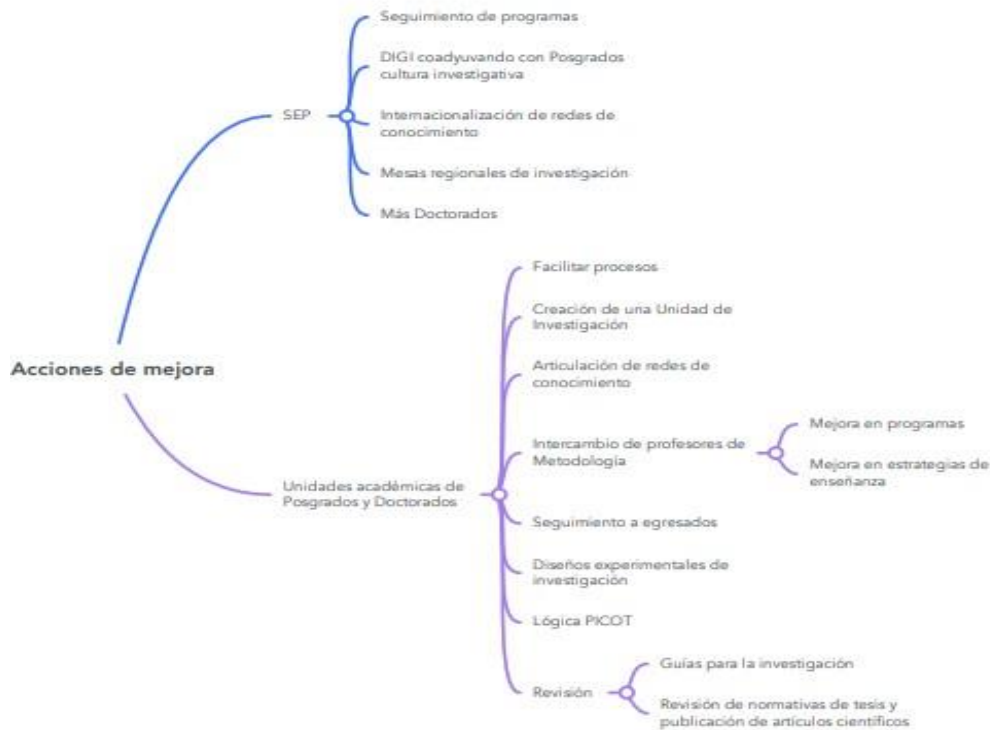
Acciones de mejora

SEP

Seguimiento de programas

DIGI coadyuvando con Posgrados cultura investigativa

Internacionalización de redes de conocimiento

Mesas regionales de investigación

Más Doctorados

Unidades académicas de Posgrados y Doctorados

Facilitar procesos

Creación de una Unidad de Investigación

Articulación de redes de conocimiento

Intercambio de profesores de Metodología

Mejora en programas

Mejora en estrategias de enseñanza

Seguimiento a egresados

Diseños experimentales de investigación

Lógica PICOT

Revisión

Guías para la investigación

Revisión de normativas de tesis y publicación de artículos científicos